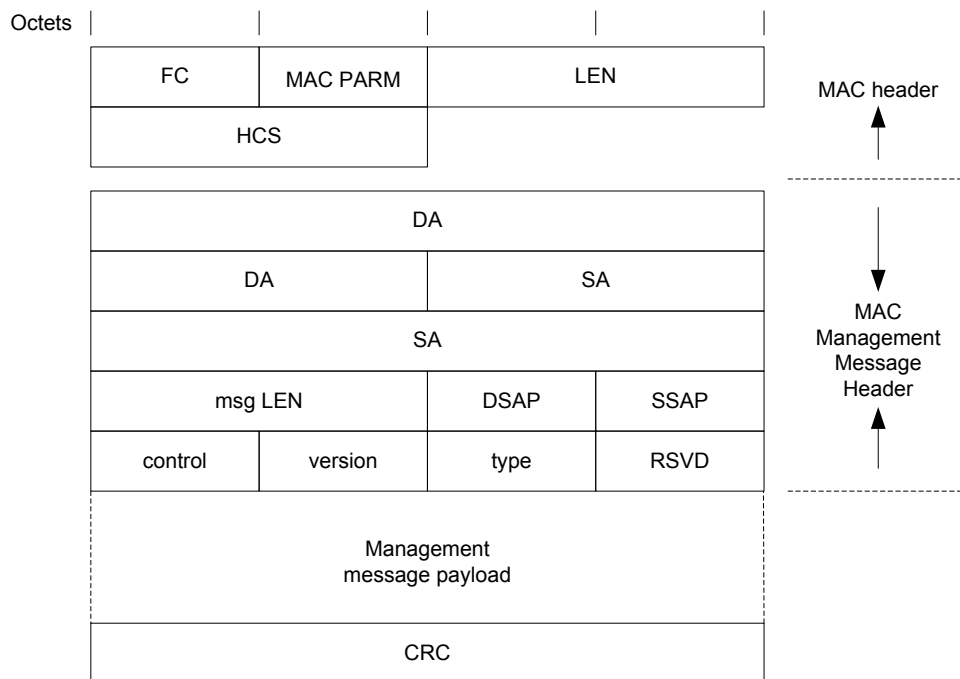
Octets

| FC | MAC PARM | LEN | |
|---|---|---|---|
| HCS | | | |

MAC header

| DA | | | |
|---|---|---|---|
| DA | | SA | |
| SA | | | |
| msg LEN | | DSAP | SSAP |
| control | version | type | RSVD |

MAC Management Message Header

Management message payload

CRC